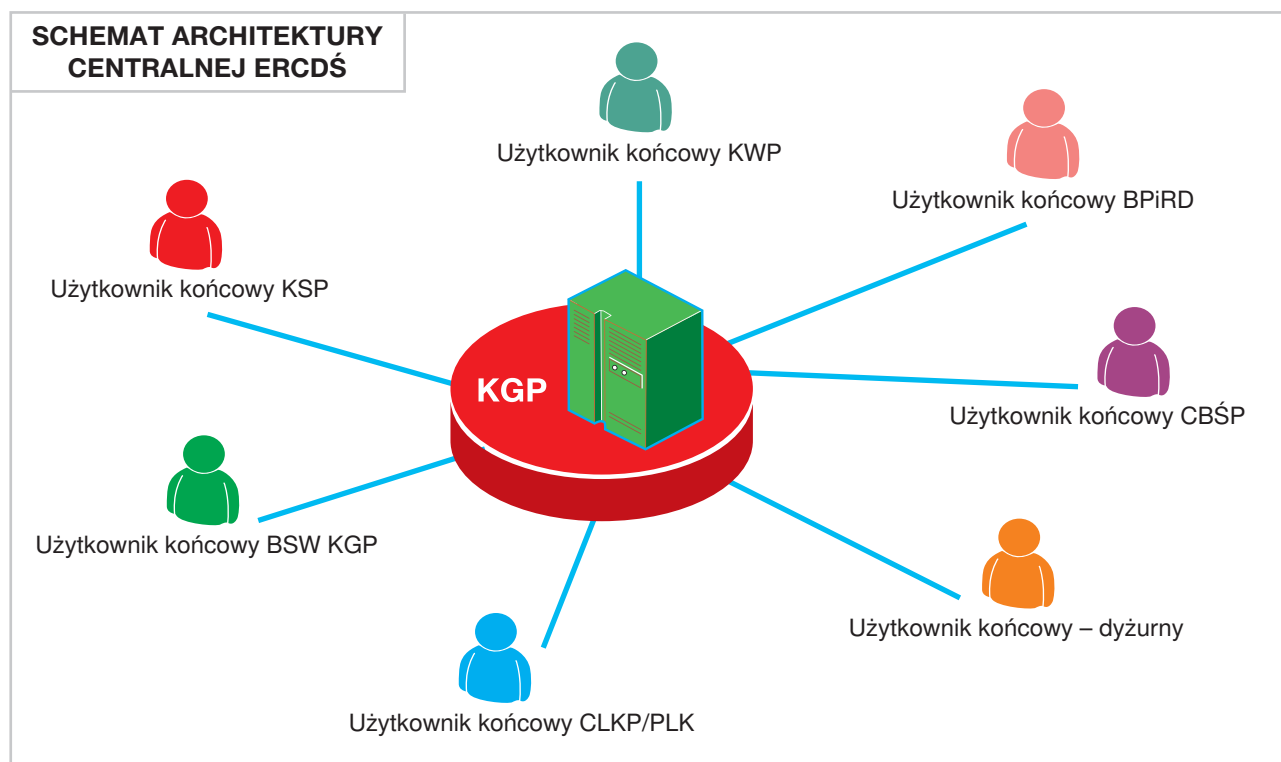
SCHEMAT ARCHITEKTURY CENTRALNEJ ERCDŚ

Użytkownik końcowy KWP

Użytkownik końcowy BPiRD

Użytkownik końcowy KSP

KGP

Użytkownik końcowy CBŚP

Użytkownik końcowy BSW KGP

Użytkownik końcowy – dyżurny

Użytkownik końcowy CLKP/PLK